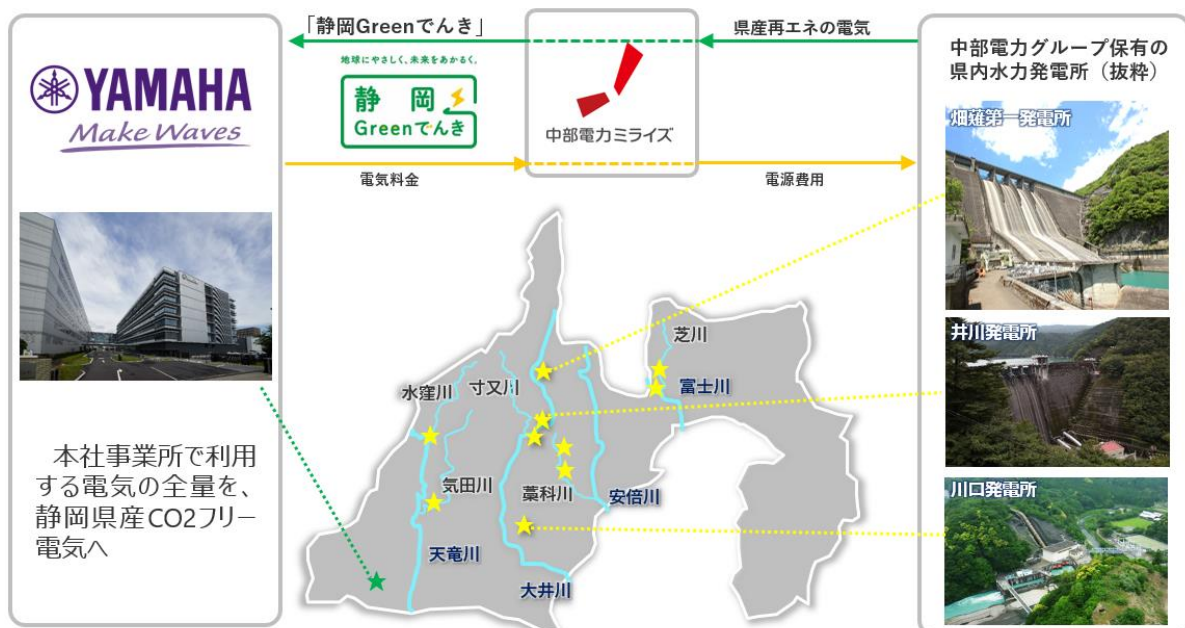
YAMAHA
Make Waves

本社事業所で利用する電気の全量を、静岡県産CO2フリー電気へ

「静岡Greenでんき」

地球にやさしく、未来をあかるく。

静岡
Greenでんき

電気料金

中部電力ミライズ

県産再エネの電気

電源費用

中部電力グループ保有の県内水力発電所（抜粋）

畑薙第一発電所

井川発電所

川口発電所

芝川
富士川
水窪川
寸又川
気田川
藁科川
安倍川
天竜川
大井川